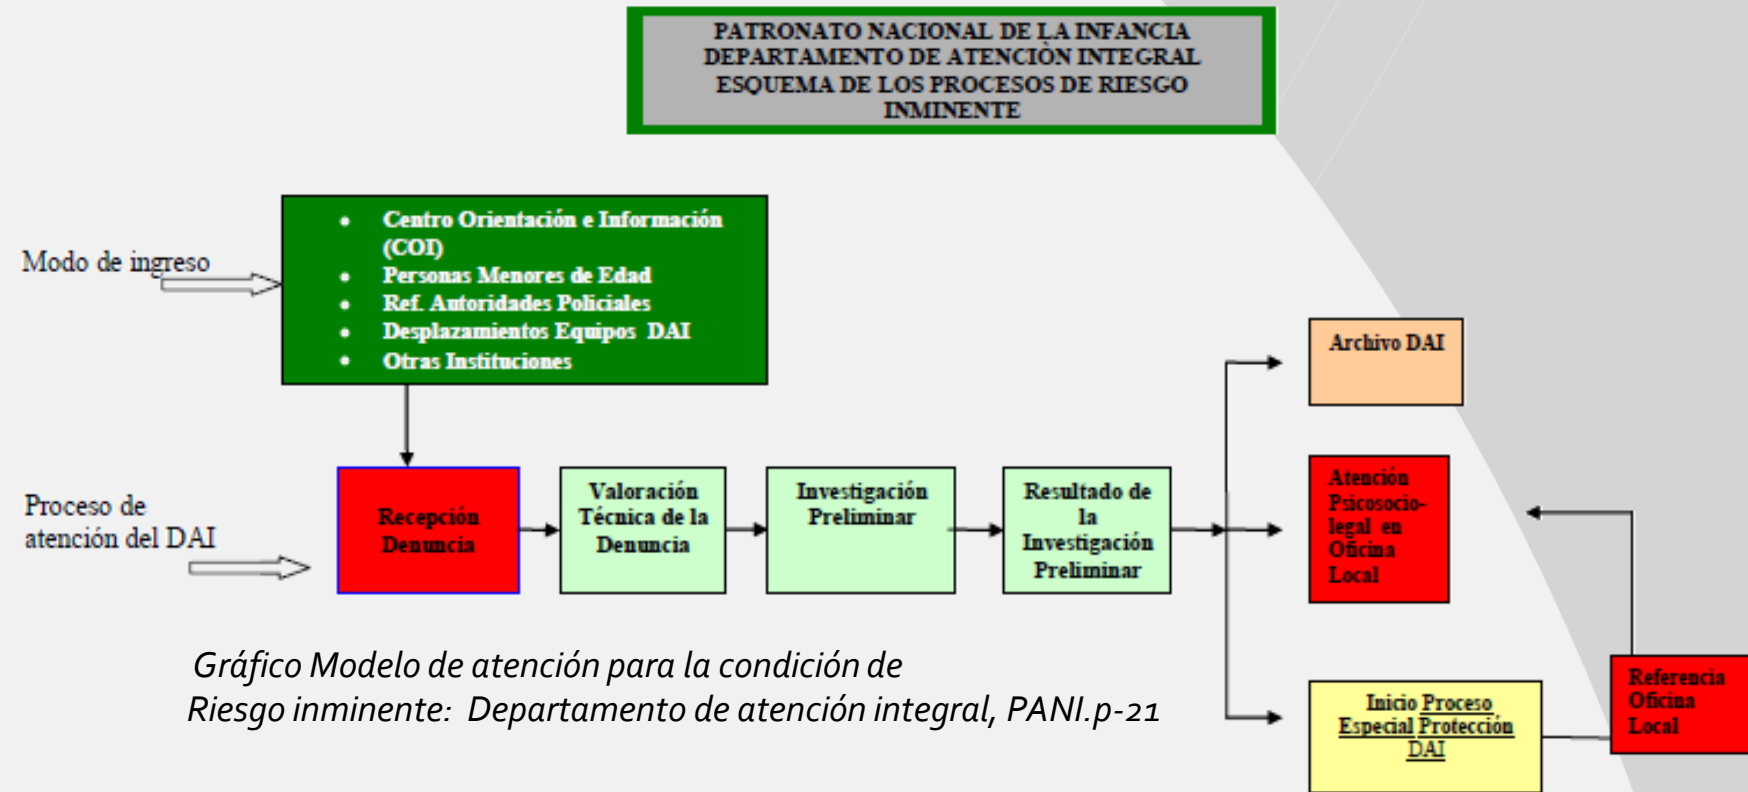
PATRONATO NACIONAL DE LA INFANCIA
DEPARTAMENTO DE ATENCIÓN INTEGRAL
ESQUEMA DE LOS PROCESOS DE RIESGO INMINENTE

Modo de ingreso

- Centro Orientación e Información (COI)
- Personas Menores de Edad
- Ref. Autoridades Policiales
- Desplazamientos Equipos DAI
- Otras Instituciones

Proceso de atención del DAI

Recepción Denuncia

Valoración Técnica de la Denuncia

Investigación Preliminar

Resultado de la Investigación Preliminar

Archivo DAI

Atención Psicosocio-legal en Oficina Local

Inicio Proceso Especial Protección DAI

Referencia Oficina Local

Gráfico Modelo de atención para la condición de Riesgo inminente: Departamento de atención integral, PANI.p-21